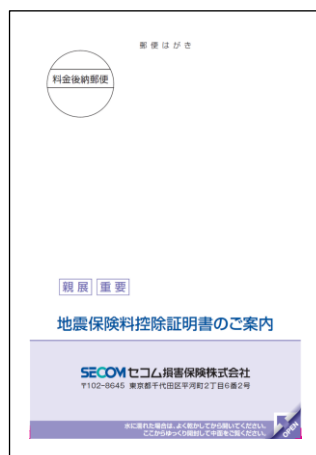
郵便はがき

料金後納郵便

親展 重要

地震保険料控除証明書のご案内

SECOM セコム損害保険株式会社
〒102-8645 東京都千代田区平河町2丁目6番2号

水に濡れた場合は、よく乾かしてから開いてください。
ここからゆっくり開封して中面をご覧ください。

OPEN